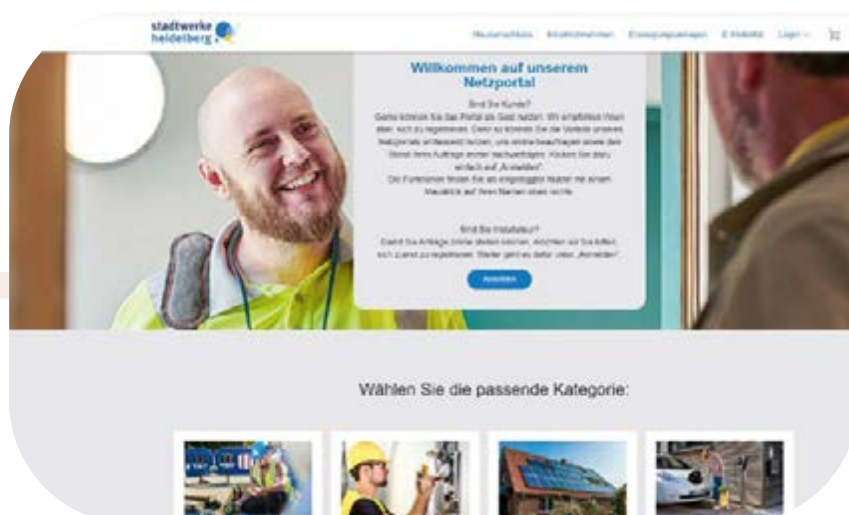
stadtwerke heidelberg

Hausanschluss Anlagen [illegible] Einspeiseanlagen E-Mobilität Login

Willkommen auf unserem Netzportal!

Sind Sie Kunde?
Gerne können Sie das Portal als Gast nutzen. Wir empfehlen Ihnen aber, sich zu registrieren. Dann so können Sie die Vorteile unseres Netzportals umfassend nutzen, uns online beauftragen sowie den Stand Ihres Auftrags immer nachverfolgen. Klicken Sie dazu einfach auf „Anmelden".
Die Funktionen finden Sie als eingeloggter Nutzer mit einem Mausklick auf Ihren Namen oben rechts.

Sind Sie Installateur?
Damit Sie Anträge online stellen können, möchten wir Sie bitten, sich zuerst zu registrieren. Weiter geht es dafür unter „Anmelden".

Anmelden

Wählen Sie die passende Kategorie: